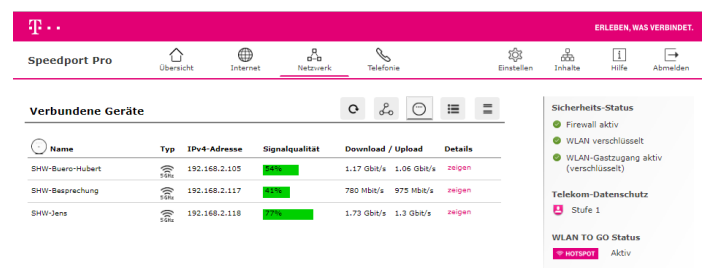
T · ·

ERLEBEN, WAS VERBINDET.

Speedport Pro

Übersicht
Internet
Netzwerk
Telefonie

Einstellen
Inhalte
Hilfe
Abmelden

Verbundene Geräte

| Name | Typ | IPv4-Adresse | Signalqualität | Download / Upload | Details |
|---|---|---|---|---|---|
| SHW-Buero-Hubert | 5GHz | 192.168.2.105 | 54% | 1.17 Gbit/s 1.06 Gbit/s | zeigen |
| SHW-Besprechung | 5GHz | 192.168.2.117 | 41% | 780 Mbit/s 975 Mbit/s | zeigen |
| SHW-Jens | 5GHz | 192.168.2.118 | 77% | 1.73 Gbit/s 1.3 Gbit/s | zeigen |

Sicherheits-Status

Firewall aktiv

WLAN verschlüsselt

WLAN-Gastzugang aktiv (verschlüsselt)

Telekom-Datenschutz

Stufe 1

WLAN TO GO Status

HOTSPOT Aktiv